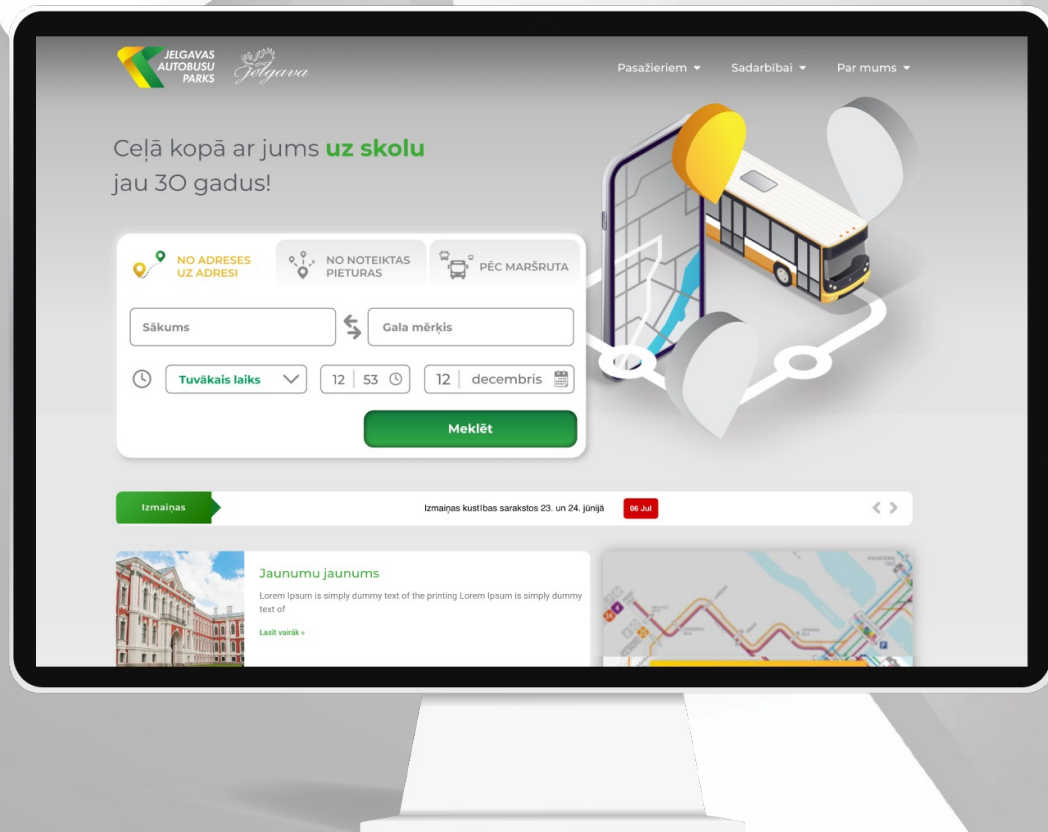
JELGAVAS AUTOBUSU PARKS

Jelgava

Pasažieriem ▾ Sadarbībai ▾ Par mums ▾

Ceļā kopā ar jums uz skolu jau 30 gadus!

NO ADRESES UZ ADRESI

NO NOTEIKTAS PIETURAS

PĒC MARŠRUTA

Sākums

Gala mērķis

Tuvākais laiks

12 | 53

12 | decembris

Meklēt

Izmaiņas

Izmaiņas kustības sarakstos 23. un 24. jūnijā

06 Jul

Jaunumu jaunums

Lorem Ipsum is simply dummy text of the printing Lorem Ipsum is simply dummy text of

Lasīt vairāk »